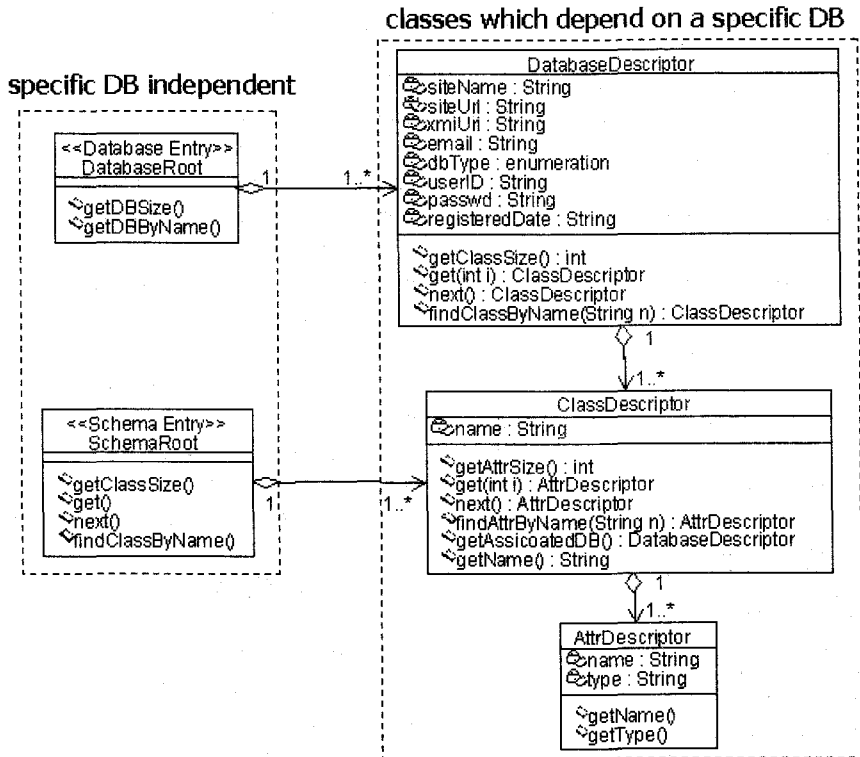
classes which depend on a specific DB

specific DB independent

<<Database Entry>>
DatabaseRoot

getDBSize()
getDBByName()

1

1..*

DatabaseDescriptor

siteName : String
siteUrl : String
xmiUri : String
email : String
dbType : enumeration
userID : String
passwd : String
registeredDate : String

getClassSize() : int
get(int i) : ClassDescriptor
next() : ClassDescriptor
findClassByName(String n) : ClassDescriptor

1

1..*

<<Schema Entry>>
SchemaRoot

getClassSize()
get()
next()
findClassByName()

1

1..*

ClassDescriptor

name : String

getAttrSize() : int
get(int i) : AttrDescriptor
next() : AttrDescriptor
findAttrByName(String n) : AttrDescriptor
getAssicoatedDB() : DatabaseDescriptor
getName() : String

1

1..*

AttrDescriptor

name : String
type : String

getName()
getType()